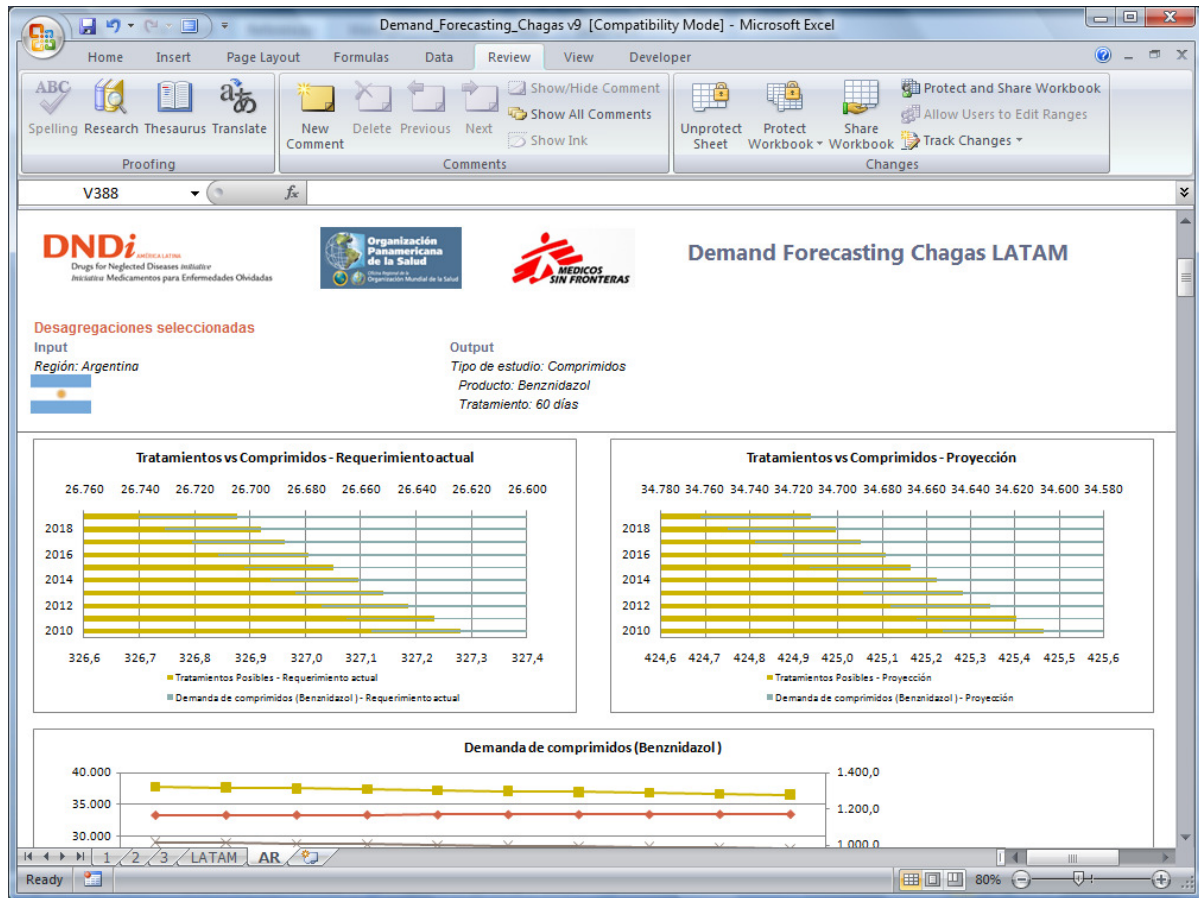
Demand_Forecasting_Chagas v9 [Compatibility Mode] - Microsoft Excel

Home Insert Page Layout Formulas Data Review View Developer

Spelling Research Thesaurus Translate
Proofing

New Comment Delete Previous Next Show/Hide Comment Show All Comments Show Ink
Comments

Unprotect Sheet Protect Workbook Share Workbook Protect and Share Workbook Allow Users to Edit Ranges Track Changes
Changes

V388 $f_x$

DNDi AMÉRICA LATINA
Drugs for Neglected Diseases initiative
Iniciativa Medicamentos para Enfermedades Olvidadas

Organización Panamericana de la Salud
Oficina Regional de la Organización Mundial de la Salud

MEDICOS SIN FRONTERAS

Demand Forecasting Chagas LATAM

Desagregaciones seleccionadas
Input
Región: Argentina

Output
Tipo de estudio: Comprimidos
Producto: Benznidazol
Tratamiento: 60 días

Tratamientos vs Comprimidos - Requerimiento actual

26.760 26.740 26.720 26.700 26.680 26.660 26.640 26.620 26.600

2018
2016
2014
2012
2010

326,6 326,7 326,8 326,9 327,0 327,1 327,2 327,3 327,4

Tratamientos Posibles - Requerimiento actual
Demanda de comprimidos (Benznidazol) - Requerimiento actual

Tratamientos vs Comprimidos - Proyección

34.780 34.760 34.740 34.720 34.700 34.680 34.660 34.640 34.620 34.600 34.580

2018
2016
2014
2012
2010

424,6 424,7 424,8 424,9 425,0 425,1 425,2 425,3 425,4 425,5 425,6

Tratamientos Posibles - Proyección
Demanda de comprimidos (Benznidazol) - Proyección

Demanda de comprimidos (Benznidazol)

40.000
35.000
30.000

1.400,0
1.200,0
1.000,0

1 2 3 LATAM AR

Ready 80%